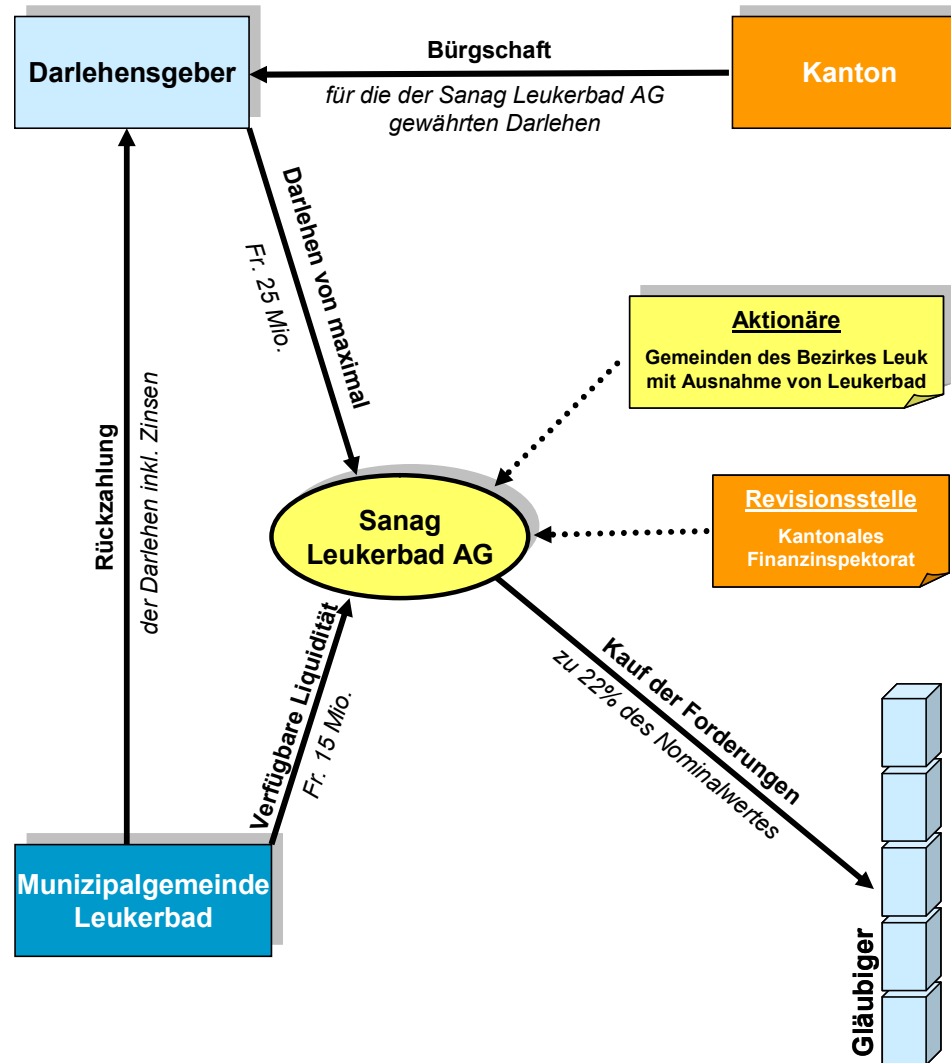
Darlehensgeber

Bürgschaft

für die der Sanag Leukerbad AG gewährten Darlehen

Kanton

Darlehen von maximal

Fr. 25 Mio.

Aktionäre

Gemeinden des Bezirkes Leuk mit Ausnahme von Leukerbad

Rückzahlung

der Darlehen inkl. Zinsen

Sanag Leukerbad AG

Revisionsstelle

Kantonales Finanzinspektorat

Verfügbare Liquidität

Fr. 15 Mio.

Kauf der Forderungen

zu 22% des Nominalwertes

Munizipalgemeinde Leukerbad

Gläubiger